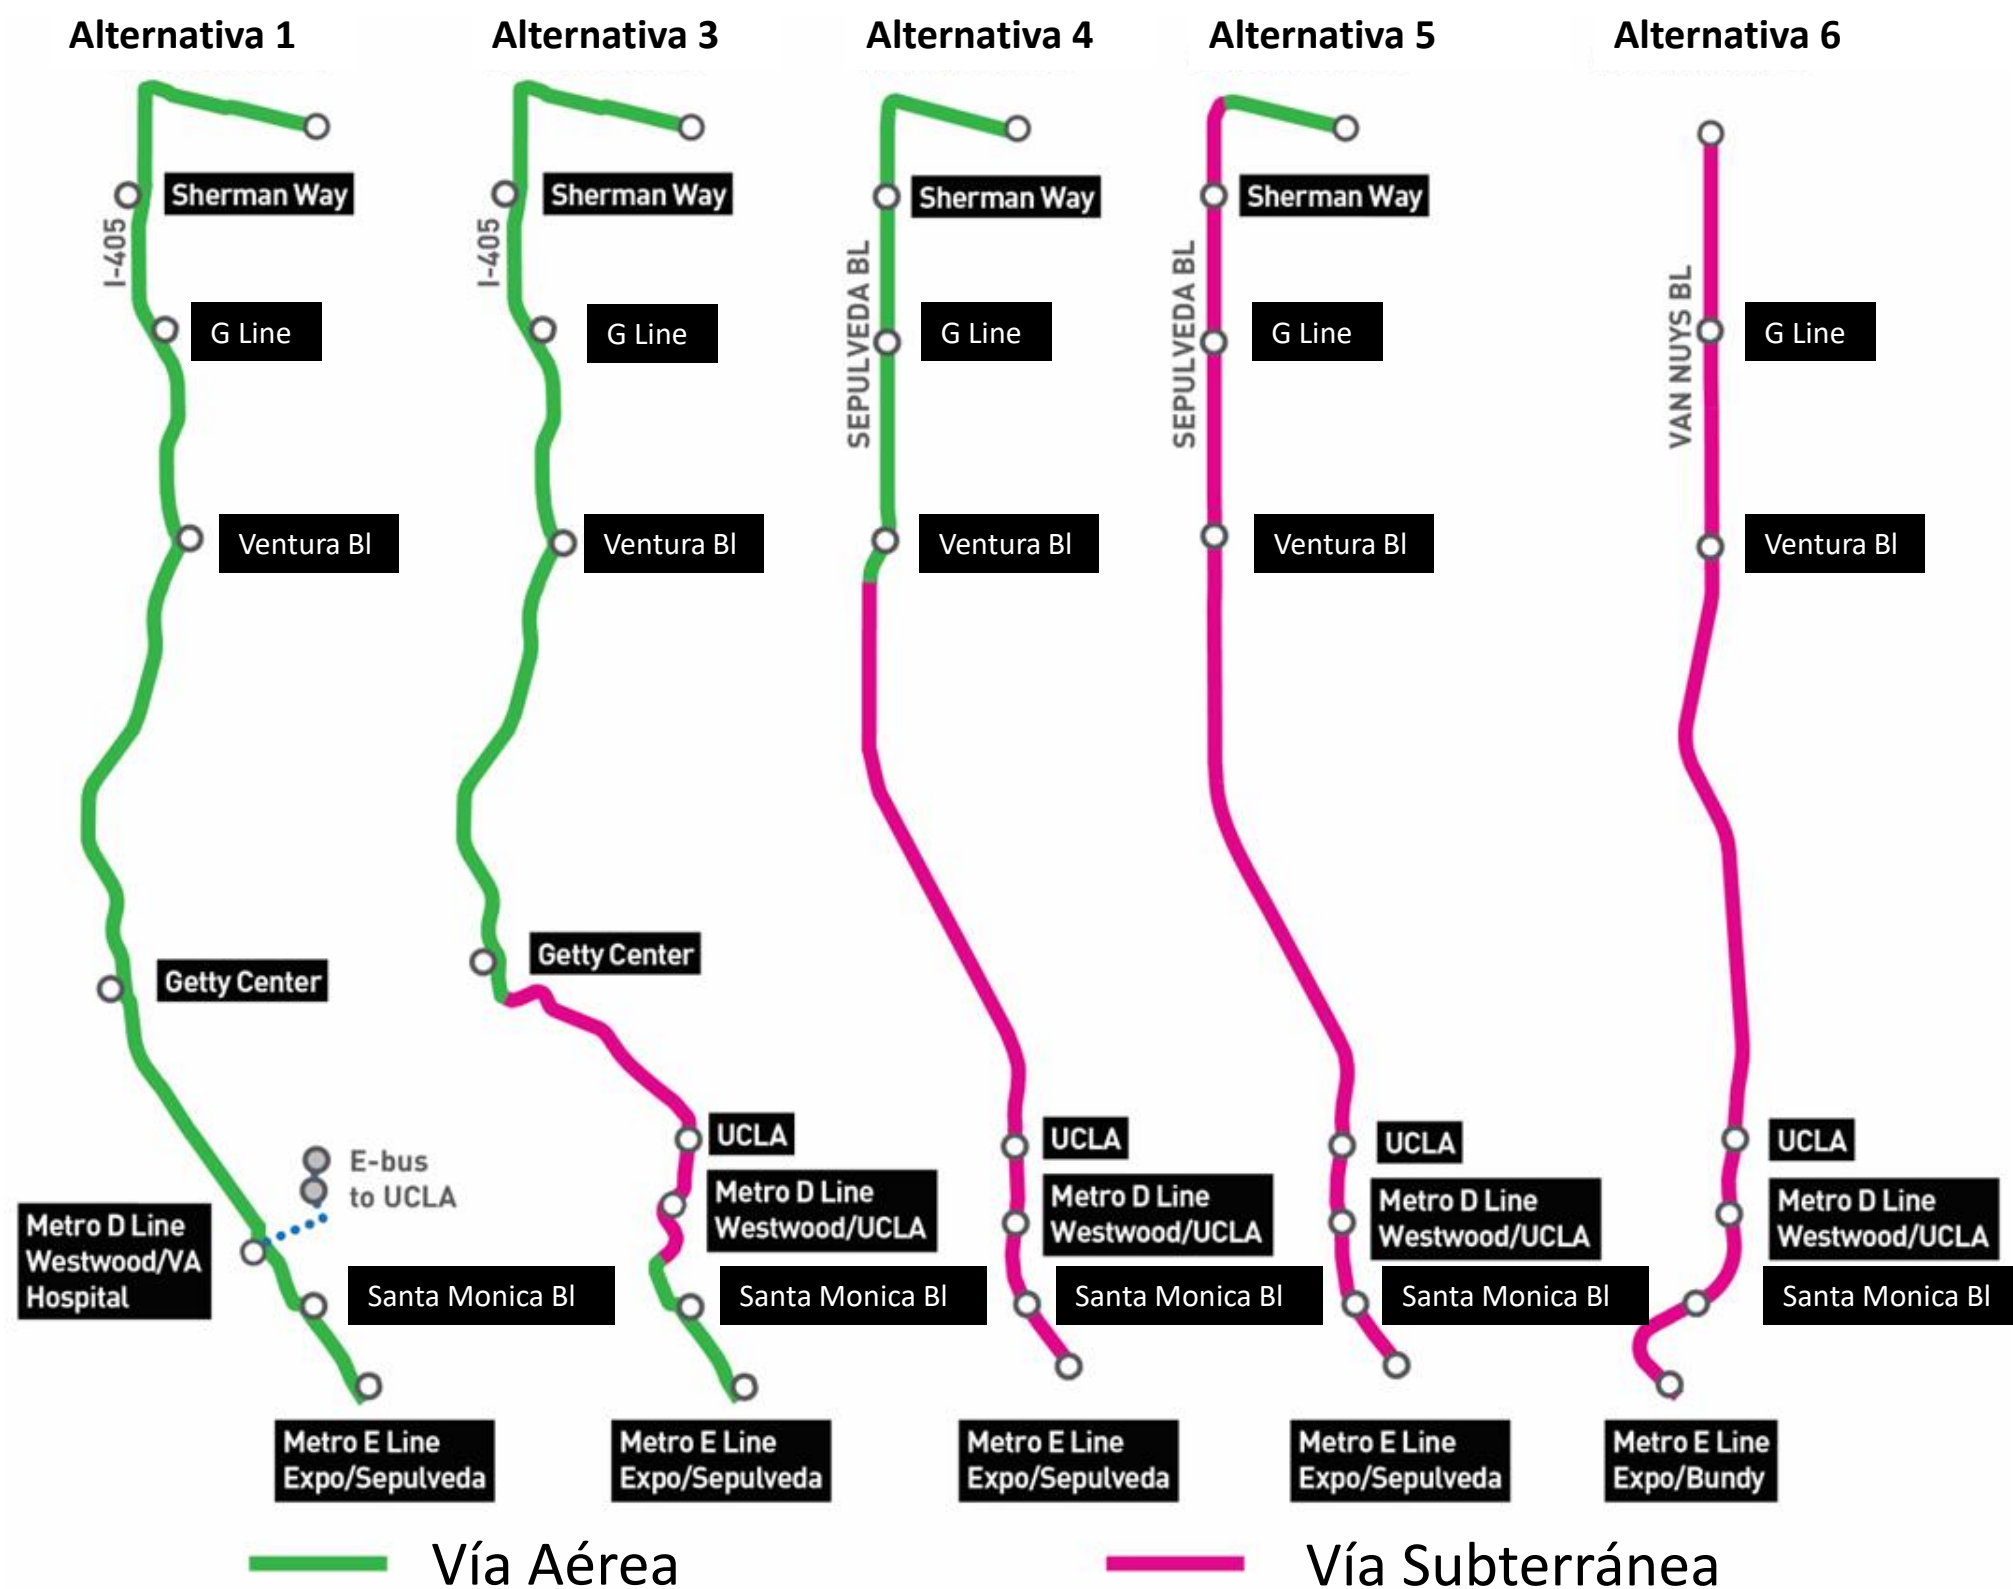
Alternativa 1

Sherman Way
I-405
G Line
Ventura Bl
Getty Center
E-bus to UCLA
Metro D Line Westwood/VA Hospital
Santa Monica Bl
Metro E Line Expo/Sepulveda

Alternativa 3

Sherman Way
I-405
G Line
Ventura Bl
Getty Center
UCLA
Metro D Line Westwood/UCLA
Santa Monica Bl
Metro E Line Expo/Sepulveda

Alternativa 4

Sherman Way
SEPULVEDA BL
G Line
Ventura Bl
UCLA
Metro D Line Westwood/UCLA
Santa Monica Bl
Metro E Line Expo/Sepulveda

Alternativa 5

Sherman Way
SEPULVEDA BL
G Line
Ventura Bl
UCLA
Metro D Line Westwood/UCLA
Santa Monica Bl
Metro E Line Expo/Sepulveda

Alternativa 6

VAN NUYS BL
G Line
Ventura Bl
UCLA
Metro D Line Westwood/UCLA
Santa Monica Bl
Metro E Line Expo/Bundy

Vía Aérea
Vía Subterránea